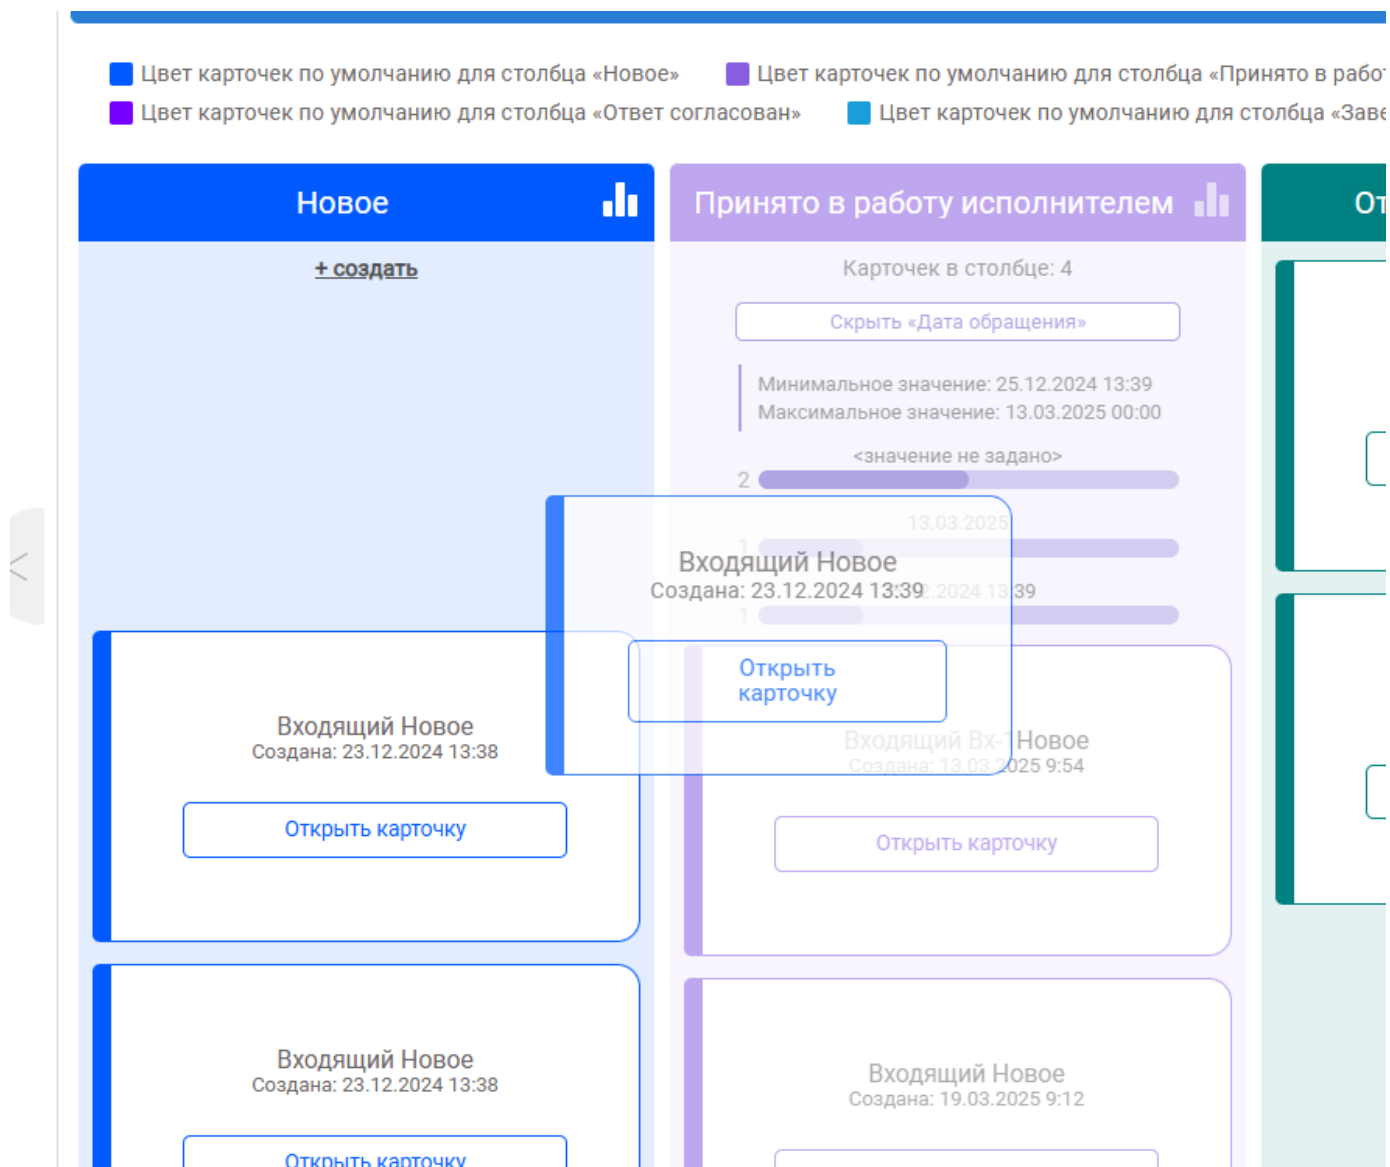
Цвет карточек по умолчанию для столбца «Новое» Цвет карточек по умолчанию для столбца «Принято в рабо

Цвет карточек по умолчанию для столбца «Ответ согласован» Цвет карточек по умолчанию для столбца «Заве

Новое

Принято в работу исполнителем

От

+ создать

Карточек в столбце: 4

Скрыть «Дата обращения»

Минимальное значение: 25.12.2024 13:39
Максимальное значение: 13.03.2025 00:00

<значение не задано>

2

13.03.2025

1

Входящий Новое
Создана: 23.12.2024 13:39

2.2024 13:39

1

Открыть карточку

Входящий Новое
Создана: 23.12.2024 13:38

Открыть карточку

Входящий Вх-1 Новое
Создана: 13.03.2025 9:54

Открыть карточку

Входящий Новое
Создана: 23.12.2024 13:38

Открыть карточку

Входящий Новое
Создана: 19.03.2025 9:12